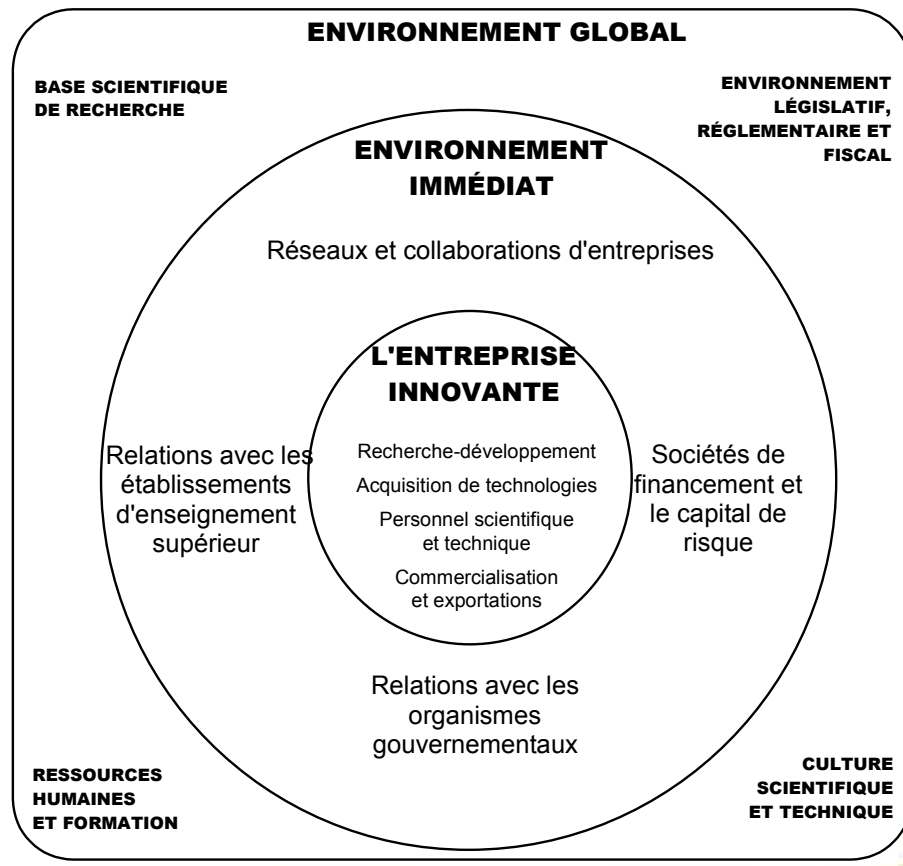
ENVIRONNEMENT GLOBAL

BASE SCIENTIFIQUE DE RECHERCHE

ENVIRONNEMENT LÉGISLATIF, RÉGLEMENTAIRE ET FISCAL

ENVIRONNEMENT IMMÉDIAT

Réseaux et collaborations d'entreprises

L'ENTREPRISE INNOVANTE

Relations avec les établissements d'enseignement supérieur

Recherche-développement

Acquisition de technologies

Personnel scientifique et technique

Commercialisation et exportations

Sociétés de financement et le capital de risque

Relations avec les organismes gouvernementaux

RESSOURCES HUMAINES ET FORMATION

CULTURE SCIENTIFIQUE ET TECHNIQUE